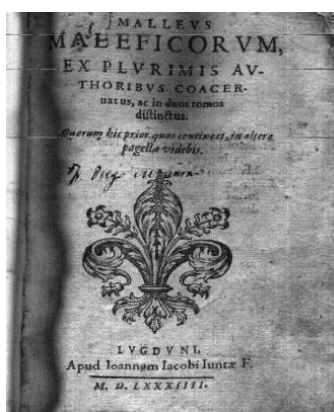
MALLEVS
MALEFICORVM,
EX PLVRIMIS AVTHORIBVS COACERuatus, ac in duos tomos distinctus.

Quorum hic prior quos contineat, in altera pagella videbis.

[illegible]

LVGDVNI,
Apud Ioannem Iacobi Iuntæ F.

M. D. LXXXIIII.